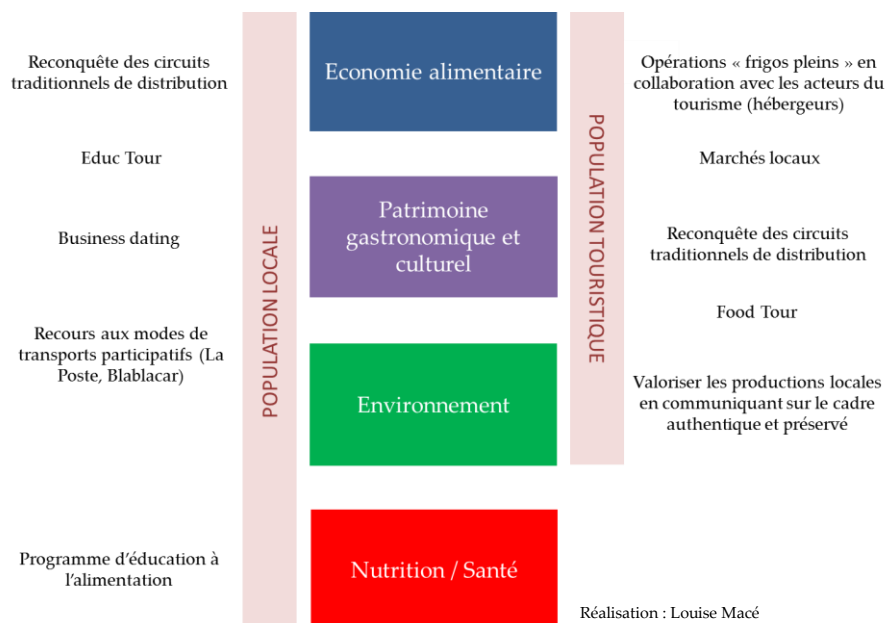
Reconquête des circuits traditionnels de distribution

Educ Tour

Business dating

Recours aux modes de transports participatifs (La Poste, Blablacar)

Programme d'éducation à l'alimentation

POPULATION LOCALE

Economie alimentaire

Patrimoine gastronomique et culturel

Environnement

Nutrition / Santé

POPULATION TOURISTIQUE

Opérations « frigos pleins » en collaboration avec les acteurs du tourisme (hébergeurs)

Marchés locaux

Reconquête des circuits traditionnels de distribution

Food Tour

Valoriser les productions locales en communiquant sur le cadre authentique et préservé

Réalisation : Louise Macé